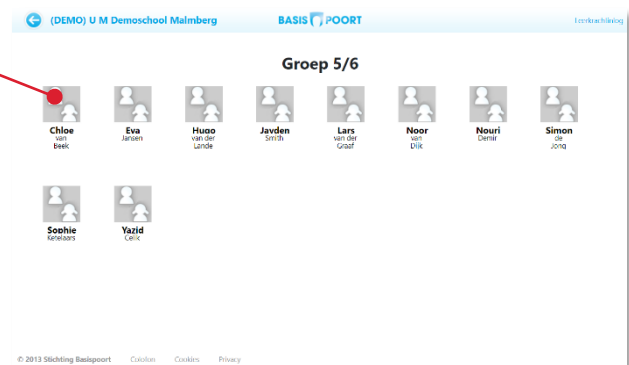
(DEMO) U M Demoschool Malmberg

BASIS POORT

Leerkrachtinlog

Groep 5/6

Chloe van Beek

Eva Jansen

Hugo van der Lande

Javden Smith

Lars van der Graaf

Noor van Dijk

Nouri Demir

Simon de Jong

Sophie Ketelaars

Yazid Celik

© 2013 Stichting Basispoort Colofon Cookies Privacy